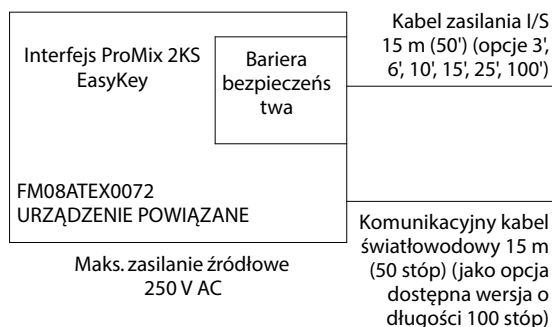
Interfejs ProMix 2KS EasyKey

Bariera bezpieczeństwa

FM08ATEX0072
URZĄDZENIE POWIĄZANE

Maks. zasilanie źródłowe 250 V AC

Kabel zasilania I/S 15 m (50') (opcje 3', 6', 10', 15', 25', 100')

Komunikacyjny kabel światłowodowy 15 m (50 stóp) (jako opcja dostępna wersja o długości 100 stóp)